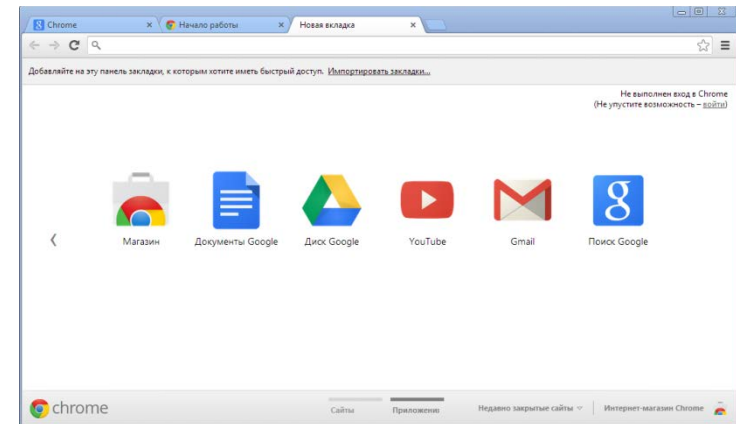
Chrome
Начало работы
Новая вкладка

Добавляйте на эту панель закладки, к которым хотите иметь быстрый доступ. Импортировать закладки...

Не выполнен вход в Chrome
(Не упустите возможность – войти)

Магазин
Документы Google
Диск Google
YouTube
Gmail
Поиск Google

chrome
Сайты
Приложения
Недавно закрытые сайты
Интернет-магазин Chrome